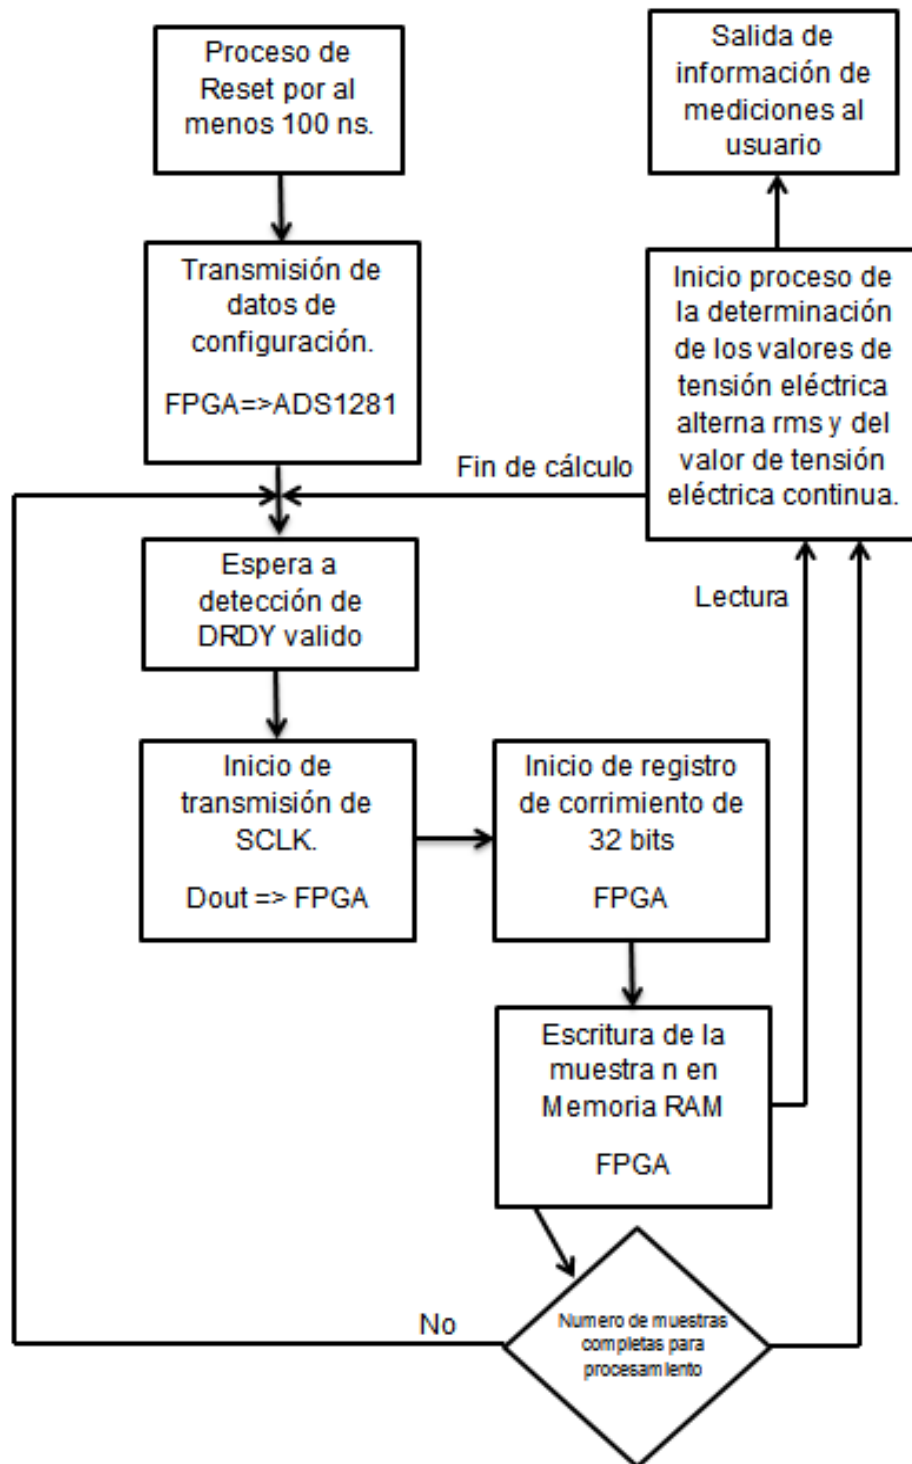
Proceso de Reset por al menos 100 ns.

Transmisión de datos de configuración.

FPGA=>ADS1281

Espera a detección de DRDY valido

Inicio de transmisión de SCLK.

Dout => FPGA

Inicio de registro de corrimiento de 32 bits

FPGA

Escritura de la muestra n en Memoria RAM

FPGA

Numero de muestras completas para procesamiento

No

Salida de información de mediciones al usuario

Inicio proceso de la determinación de los valores de tensión eléctrica alterna rms y del valor de tensión eléctrica continua.

Fin de cálculo

Lectura